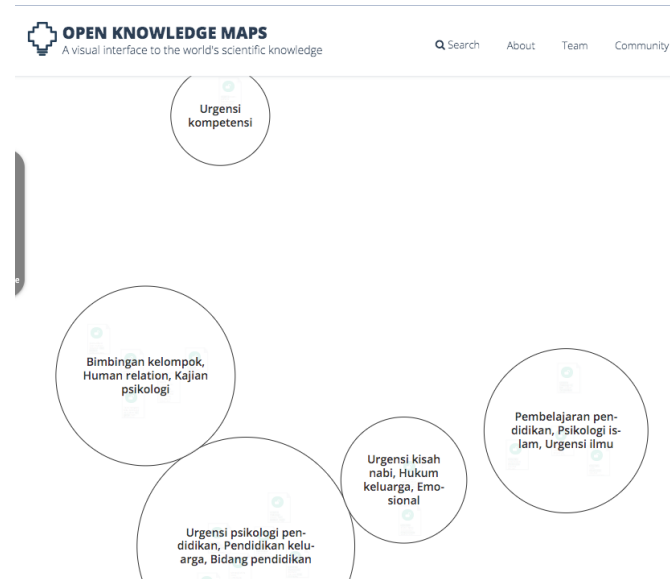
OPEN KNOWLEDGE MAPS
A visual interface to the world's scientific knowledge

Search About Team Community

Urgensi kompetensi

Bimbingan kelompok, Human relation, Kajian psikologi

Pembelajaran pendidikan, Psikologi islam, Urgensi ilmu

Urgensi kisah nabi, Hukum keluarga, Emosional

Urgensi psikologi pendidikan, Pendidikan keluarga, Bidang pendidikan